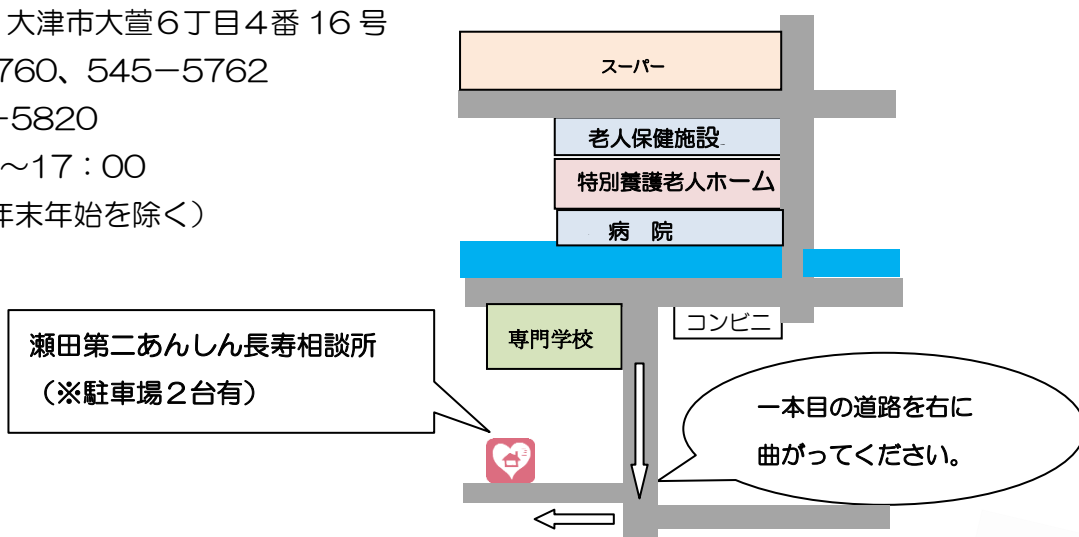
大津市大萱６丁目４番 16 号
760、545－5762
－5820
～17：00
年末年始を除く）

スーパー
老人保健施設
特別養護老人ホーム
病　院
コンビニ
専門学校

瀬田第二あんしん長寿相談所
（※駐車場２台有）

一本目の道路を右に
曲がってください。